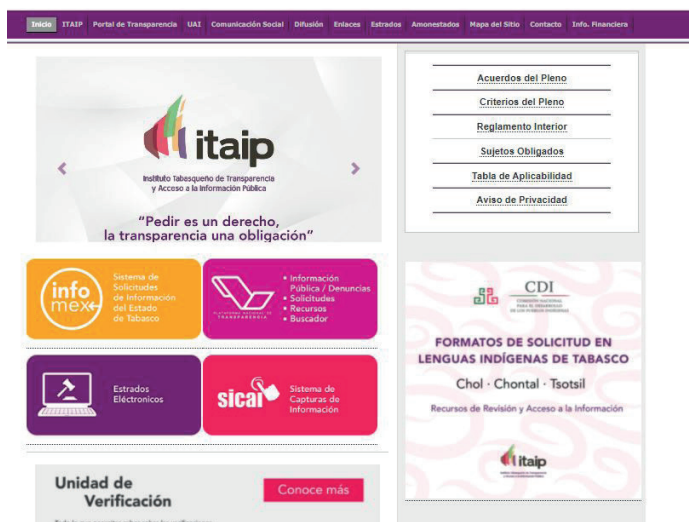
Inicio ITAIP Portal de Transparencia UAI Comunicación Social Difusión Enlaces Estrados Amonestados Mapa del Sitio Contacto Info. Financiera

itaip
Instituto Tabasqueño de Transparencia y Acceso a la Información Pública

"Pedir es un derecho, la transparencia una obligación"

Acuerdos del Pleno
Criterios del Pleno
Reglamento Interior
Sujetos Obligados
Tabla de Aplicabilidad
Aviso de Privacidad

info mex
Sistema de Solicitudes de Información del Estado de Tabasco

PLATAFORMA NACIONAL DE TRANSPARENCIA
• Información Pública / Denuncias
• Solicitudes
• Recursos
• Buscador

Estrados Electrónicos

sicai
Sistema de Capturas de Información

CDI
COMISIÓN NACIONAL PARA EL DESARROLLO DE LOS PUEBLOS INDÍGENAS

FORMATOS DE SOLICITUD EN LENGUAS INDÍGENAS DE TABASCO
Chol · Chontal · Tsotsil
Recursos de Revisión y Acceso a la Información

itaip

Unidad de Verificación
Conoce más
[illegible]